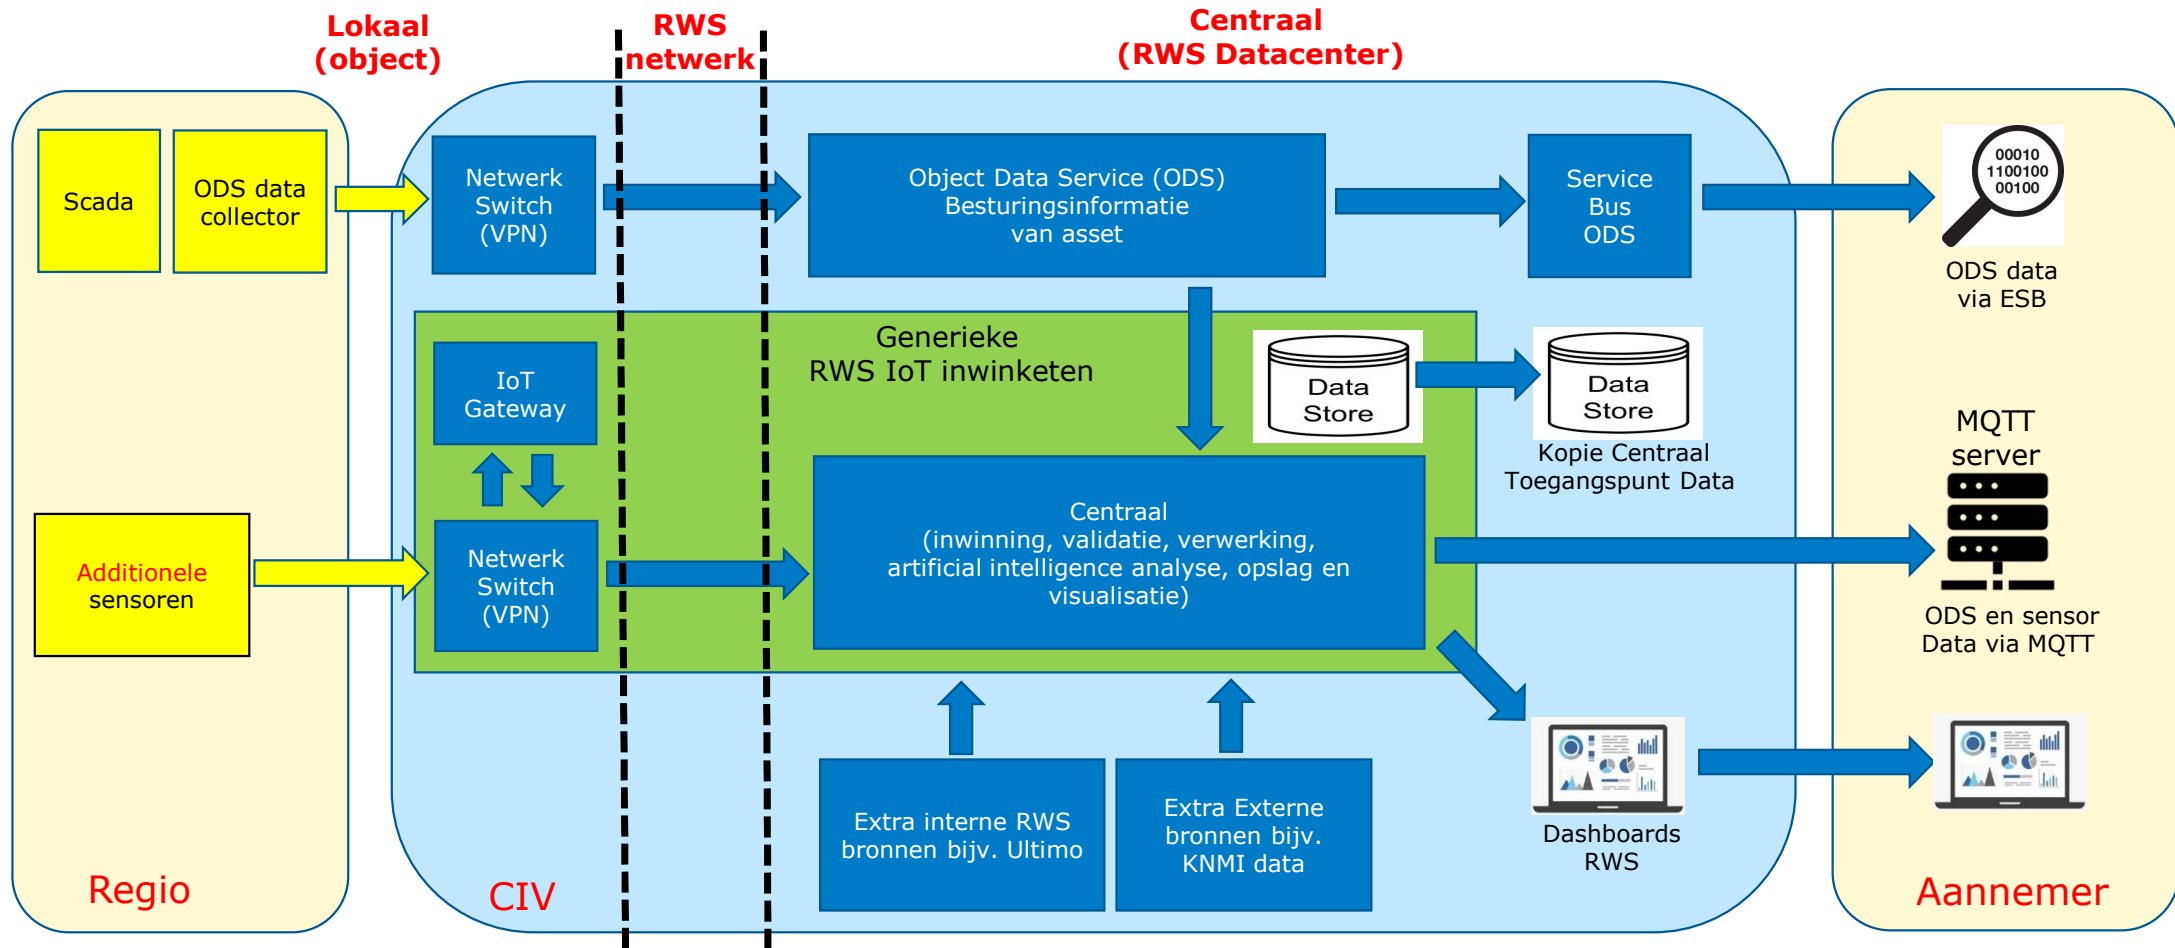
Lokaal (object)

RWS netwerk

Centraal (RWS Datacenter)

Scada

ODS data collector

Netwerk Switch (VPN)

Object Data Service (ODS) Besturingsinformatie van asset

Service Bus ODS

00010 1100100 00100

ODS data via ESB

Generieke RWS IoT inwinketen

IoT Gateway

Data Store

Data Store

Kopie Centraal Toegangspunt Data

MQTT server

Additionele sensoren

Netwerk Switch (VPN)

Centraal (inwinning, validatie, verwerking, artificial intelligence analyse, opslag en visualisatie)

ODS en sensor Data via MQTT

Extra interne RWS bronnen bijv. Ultimo

Extra Externe bronnen bijv. KNMI data

Dashboards RWS

Regio

CIV

Aannemer